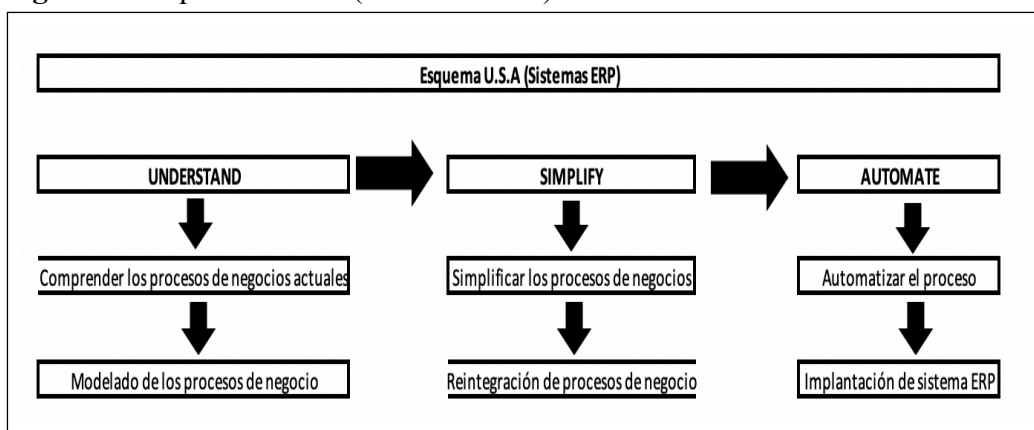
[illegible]

Esquema U.S.A (Sistemas ERP)

UNDERSTAND

Comprender los procesos de negocios actuales

Modelado de los procesos de negocio

SIMPLIFY

Simplificar los procesos de negocios

Reintegración de procesos de negocio

AUTOMATE

Automatizar el proceso

Implantación de sistema ERP